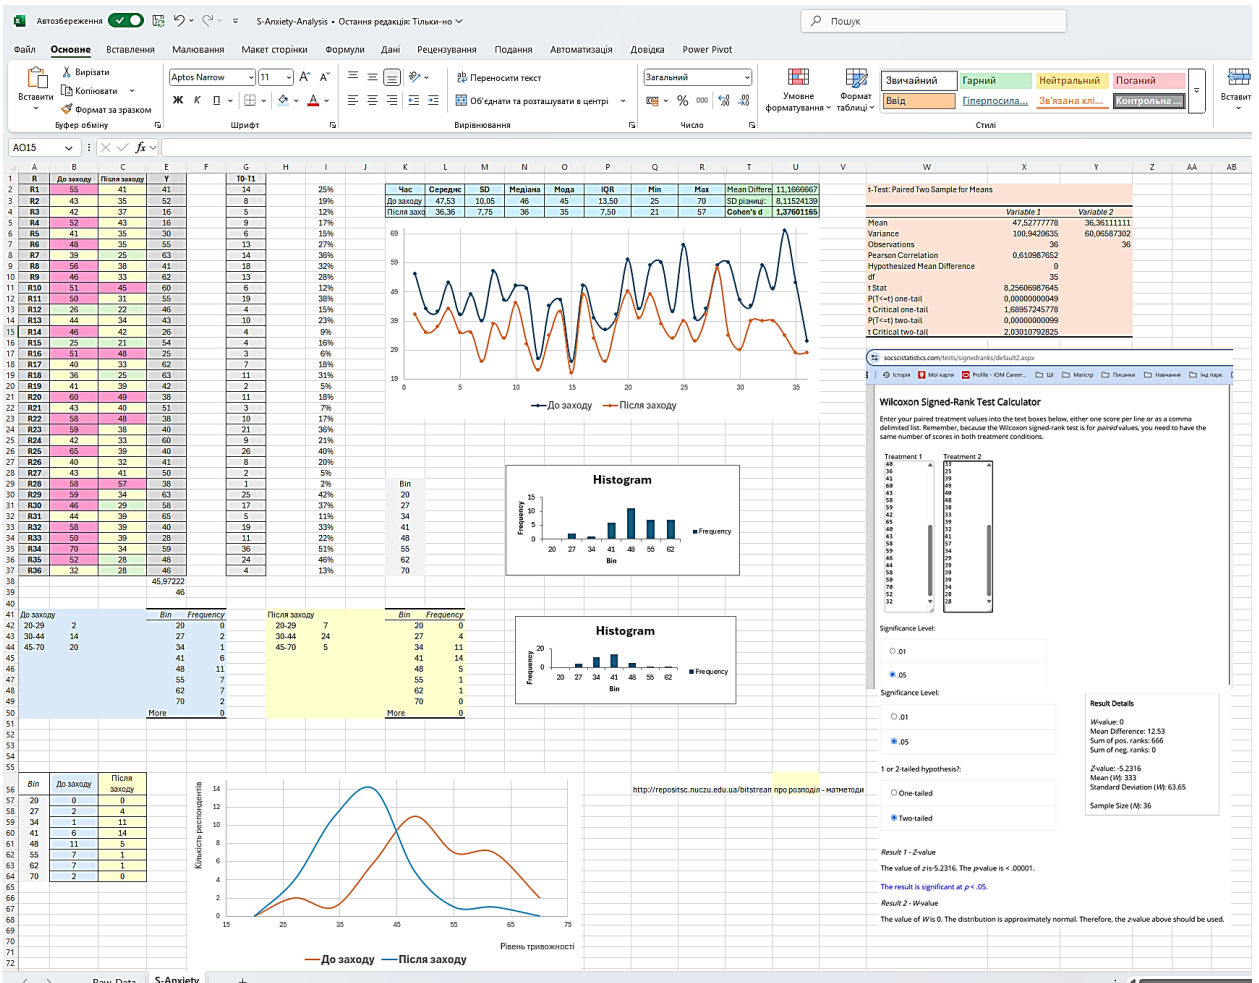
Автозбереження S-Anxiety-Analysis • Остання редакція: Тільки-но Пошук

Файл Основне Вставлення Малювання Макет сторінки Формули Дані Рецензування Подання Автоматизація Довідка Power Pivot

Вставити Вирізати Копіювати Формат за зразком Буфер обміну
Aptos Narrow 11 Шрифт
Переносити текст Об'єднати та розташувати в центрі Вирівнювання
Загальний Число
Умовне форматування Формат таблиці
Звичайний Гарний Нейтральний Поганий Від Гіперпосила... Зв'язана клі... Контрольна ... Стилі
Вставити

AO15

| | A | B | C | E | G | I |
|---|---|---|---|---|---|---|
| 1 | R | До заходу | Після заходу | Y | T0-T1 | |
| 2 | R1 | 55 | 41 | 41 | 14 | 25% |
| 3 | R2 | 43 | 35 | 52 | 8 | 19% |
| 4 | R3 | 42 | 37 | 16 | 5 | 12% |
| 5 | R4 | 52 | 43 | 16 | 9 | 17% |
| 6 | R5 | 41 | 35 | 30 | 6 | 15% |
| 7 | R6 | 48 | 35 | 55 | 13 | 27% |
| 8 | R7 | 39 | 25 | 63 | 14 | 36% |
| 9 | R8 | 56 | 38 | 41 | 18 | 32% |
| 10 | R9 | 46 | 33 | 62 | 13 | 28% |
| 11 | R10 | 51 | 45 | 60 | 6 | 12% |
| 12 | R11 | 50 | 31 | 55 | 19 | 38% |
| 13 | R12 | 26 | 22 | 46 | 4 | 15% |
| 14 | R13 | 44 | 34 | 43 | 10 | 23% |
| 15 | R14 | 46 | 42 | 26 | 4 | 9% |
| 16 | R15 | 25 | 21 | 54 | 4 | 16% |
| 17 | R16 | 51 | 48 | 25 | 3 | 6% |
| 18 | R17 | 40 | 33 | 62 | 7 | 18% |
| 19 | R18 | 36 | 25 | 63 | 11 | 31% |
| 20 | R19 | 41 | 39 | 42 | 2 | 5% |
| 21 | R20 | 60 | 49 | 38 | 11 | 18% |
| 22 | R21 | 43 | 40 | 51 | 3 | 7% |
| 23 | R22 | 58 | 48 | 38 | 10 | 17% |
| 24 | R23 | 59 | 38 | 40 | 21 | 36% |
| 25 | R24 | 42 | 33 | 60 | 9 | 21% |
| 26 | R25 | 65 | 39 | 40 | 26 | 40% |
| 27 | R26 | 40 | 32 | 41 | 8 | 20% |
| 28 | R27 | 43 | 41 | 50 | 2 | 5% |
| 29 | R28 | 58 | 57 | 38 | 1 | 2% |
| 30 | R29 | 59 | 34 | 63 | 25 | 42% |
| 31 | R30 | 46 | 29 | 58 | 17 | 37% |
| 32 | R31 | 44 | 39 | 65 | 5 | 11% |
| 33 | R32 | 58 | 39 | 40 | 19 | 33% |
| 34 | R33 | 50 | 39 | 28 | 11 | 22% |
| 35 | R34 | 70 | 34 | 59 | 36 | 51% |
| 36 | R35 | 52 | 28 | 48 | 24 | 46% |
| 37 | R36 | 32 | 28 | 46 | 4 | 13% |
| 38 | | | | 45,97222 | | |
| 39 | | | | 46 | | |

| Час | Середнє | SD | Медіана | Мода | IQR | Min | Max |
|---|---|---|---|---|---|---|---|
| До заходу | 47,53 | 10,05 | 46 | 45 | 13,50 | 25 | 70 |
| Після захо | 36,36 | 7,75 | 36 | 35 | 7,50 | 21 | 57 |

| Mean Differe | 11,1666667 |
|---|---|
| SD різниці: | 8,11524139 |
| Cohen's d | 1,37601165 |

t-Test: Paired Two Sample for Means

| | Variable 1 | Variable 2 |
|---|---|---|
| Mean | 47,52777778 | 36,36111111 |
| Variance | 100,9420635 | 60,06587302 |
| Observations | 36 | 36 |
| Pearson Correlation | 0,610987652 | |
| Hypothesized Mean Difference | 0 | |
| df | 35 | |
| t Stat | 8,25606987645 | |
| P(T<=t) one-tail | 0,00000000049 | |
| t Critical one-tail | 1,68957245778 | |
| P(T<=t) two-tail | 0,00000000099 | |
| t Critical two-tail | 2,03010792825 | |

69 59 49 39 29 19
0 5 10 15 20 25 30 35
До заходу Після заходу

Bin 20 27 34 41 48 55 62 70

Histogram
Frequency Bin 20 27 34 41 48 55 62 15 10 5 0 Frequency

Histogram
20 0 Frequency 20 27 34 41 48 55 62 Bin Frequency

| До заходу | | Bin | Frequency |
|---|---|---|---|
| 20-29 | 2 | 20 | 0 |
| 30-44 | 14 | 27 | 2 |
| 45-70 | 20 | 34 | 1 |
| | | 41 | 6 |
| | | 48 | 11 |
| | | 55 | 7 |
| | | 62 | 7 |
| | | 70 | 2 |
| | | More | 0 |

| Після заходу | | Bin | Frequency |
|---|---|---|---|
| 20-29 | 7 | 20 | 0 |
| 30-44 | 24 | 27 | 4 |
| 45-70 | 5 | 34 | 11 |
| | | 41 | 14 |
| | | 48 | 5 |
| | | 55 | 1 |
| | | 62 | 1 |
| | | 70 | 0 |
| | | More | 0 |

| Bin | До заходу | Після заходу |
|---|---|---|
| 20 | 0 | 0 |
| 27 | 2 | 4 |
| 34 | 1 | 11 |
| 41 | 6 | 14 |
| 48 | 11 | 5 |
| 55 | 7 | 1 |
| 62 | 7 | 1 |
| 70 | 2 | 0 |

Кількість респондентів 14 12 10 8 6 4 2 0
15 25 35 45 55 65 75
Рівень тривожності
До заходу Після заходу

http://repositsc.nuczu.edu.ua/bitstream про розподіл - матметоди

socscistatistics.com/tests/signedranks/default2.aspx
Історія Мої карти Profile - IOM Career... ШІ Магістр Писанки Навчання Інд парк

Wilcoxon Signed-Rank Test Calculator
Enter your paired treatment values into the text boxes below, either one score per line or as a comma delimited list. Remember, because the Wilcoxon signed-rank test is for paired values, you need to have the same number of scores in both treatment conditions.

Treatment 1
40 36 41 60 43 49 58 59 42 65 40 43 58 59 46 44 58 50 70 52 32
Treatment 2
33 25 39 49 40 48 38 33 39 32 41 57 34 29 39 39 39 34 28 28

Significance Level:
.01
.05
Significance Level:
.01
.05
1 or 2-tailed hypothesis?:
One-tailed
Two-tailed

Result Details
W-value: 0
Mean Difference: 12.53
Sum of pos. ranks: 666
Sum of neg. ranks: 0

Z-value: -5.2316
Mean (W): 333
Standard Deviation (W): 63.65

Sample Size (N): 36

Result 1 - Z-value
The value of z is -5.2316. The p-value is < .00001.
The result is significant at p < .05.
Result 2 - W-value
The value of W is 0. The distribution is approximately normal. Therefore, the z-value above should be used.

Raw Data S-Anxiety